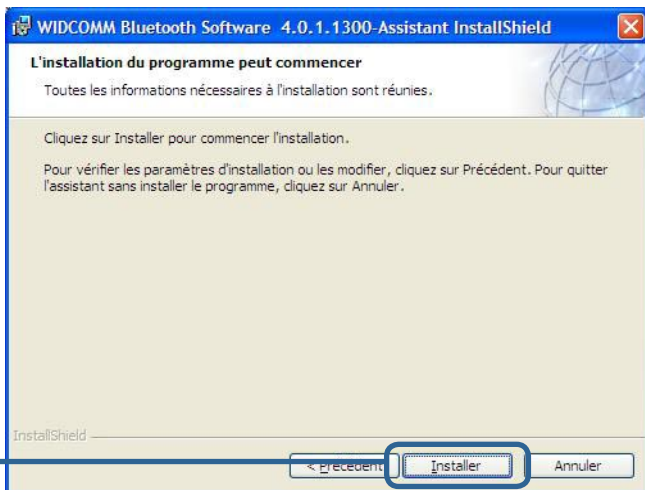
WIDCOMM Bluetooth Software 4.0.1.1300-Assistant InstallShield

L'installation du programme peut commencer

Toutes les informations nécessaires à l'installation sont réunies.

Cliquez sur Installer pour commencer l'installation.

Pour vérifier les paramètres d'installation ou les modifier, cliquez sur Précédent. Pour quitter l'assistant sans installer le programme, cliquez sur Annuler.

InstallShield

< Précédent

Installer

Annuler